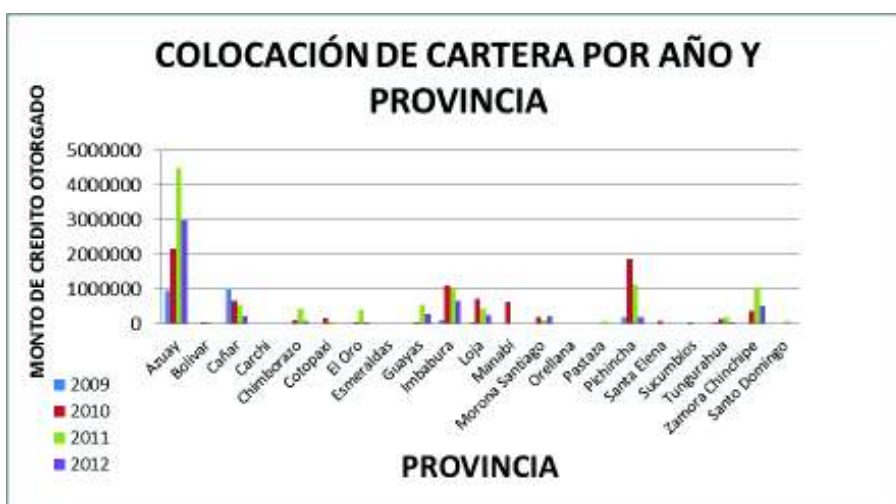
COLOCACIÓN DE CARTERA POR AÑO Y PROVINCIA

MONTO DE CREDITO OTORGADO

5000000
4000000
3000000
2000000
1000000
0

Azuay
Bolivar
Cañar
Carchi
Chimborazo
Cotopaxi
El Oro
Esmeraldas
Guayas
Imbabura
Loja
Manabi
Morona Santiago
Orellana
Pastaza
Pichincha
Santa Elena
Sucumbios
Tungurahua
Zamora Chinchipe
Santo Domingo

2009
2010
2011
2012

PROVINCIA